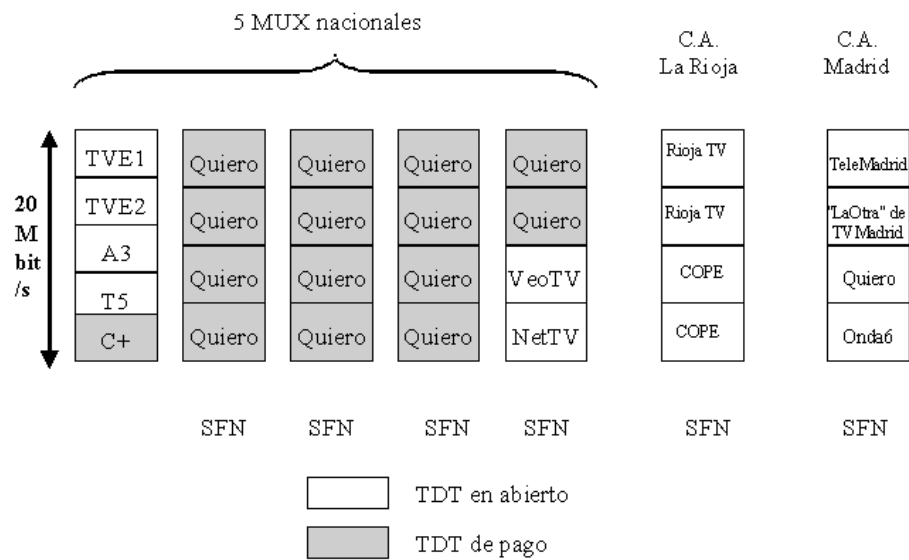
5 MUX nacionales

C.A. La Rioja

C.A. Madrid

20 M bit /s

| TVE1 | Quiero | Quiero | Quiero | Quiero |
|---|---|---|---|---|
| TVE2 | Quiero | Quiero | Quiero | Quiero |
| A3 | Quiero | Quiero | Quiero | VeoTV |
| T5 | | | | |
| C+ | Quiero | Quiero | Quiero | NetTV |

| Rioja TV |
|---|
| Rioja TV |
| COPE |
| COPE |

| TeleMadrid |
|---|
| "LaOtra" de TV Madrid |
| Quiero |
| Onda6 |

SFN SFN SFN SFN SFN SFN

TDT en abierto

TDT de pago